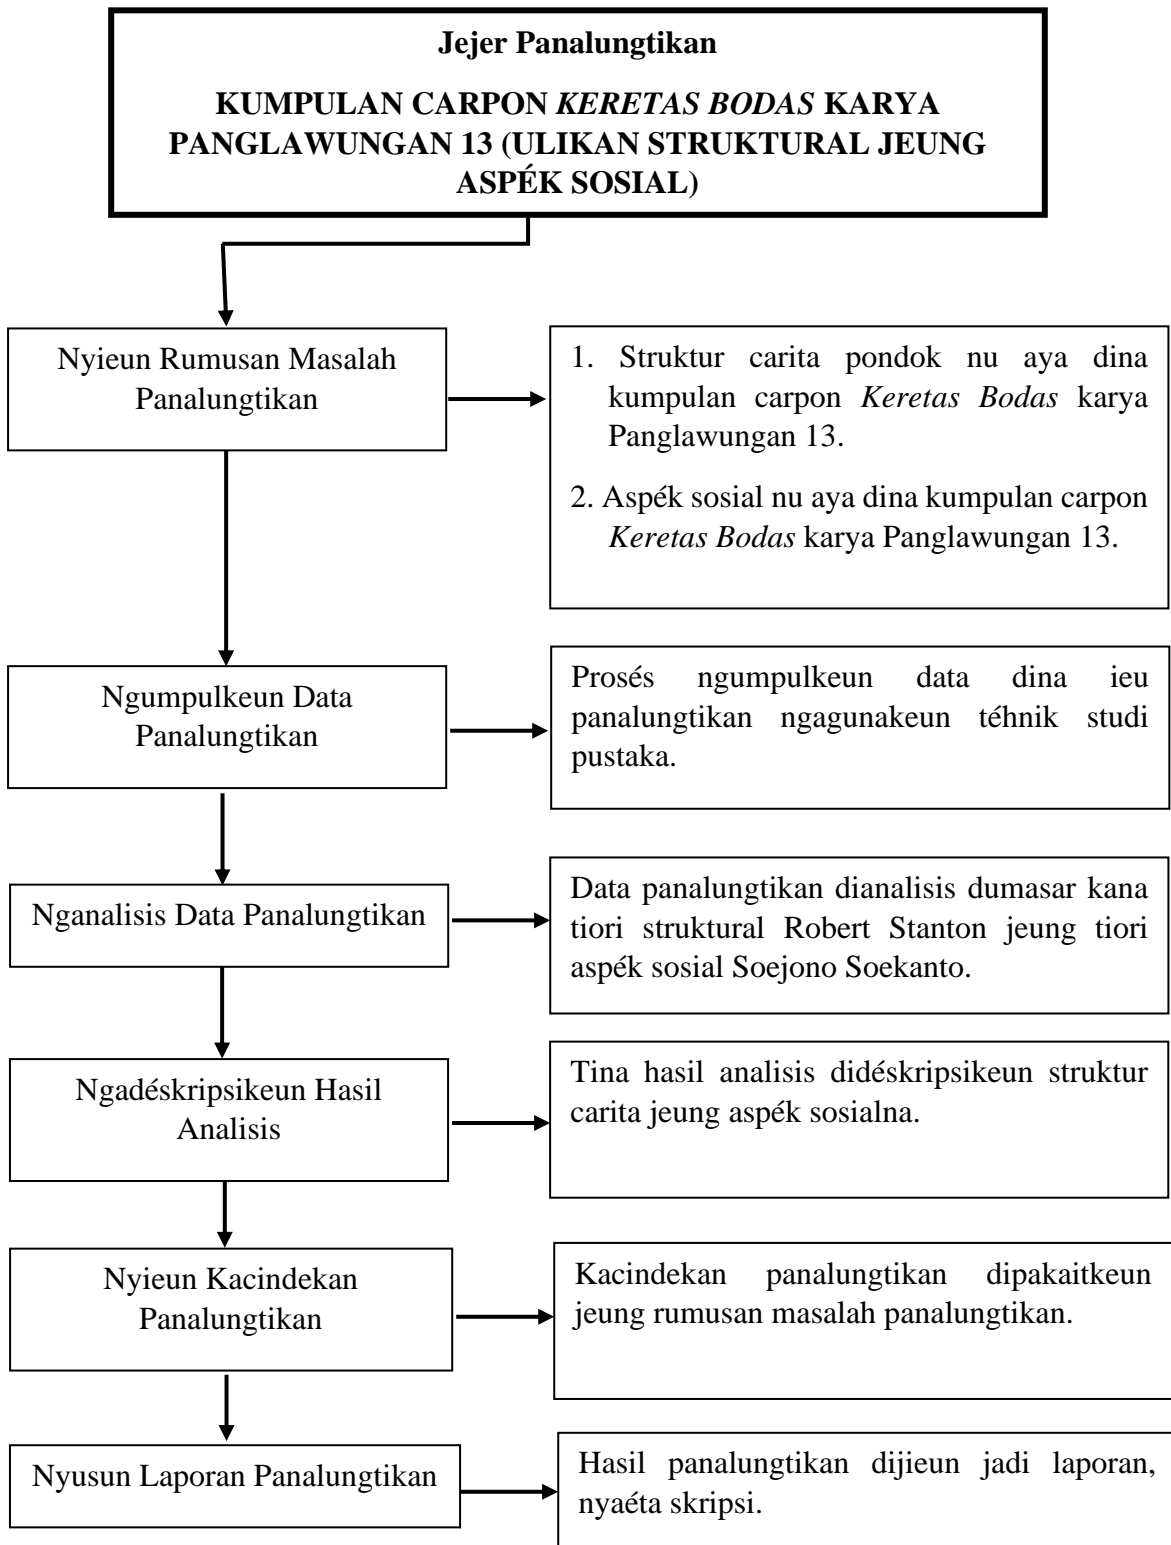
Jejer Panalungtikan

KUMPULAN CARPON *KERETAS BODAS* KARYA PANGLAWUNGAN 13 (ULIKAN STRUKTURAL JEUNG ASPÉK SOSIAL)

Nyieun Rumusan Masalah Panalungtikan

1. Struktur carita pondok nu aya dina kumpulan carpon *Keretas Bodas* karya Panglawungan 13.

2. Aspék sosial nu aya dina kumpulan carpon *Keretas Bodas* karya Panglawungan 13.

Ngumpulkeun Data Panalungtikan

Prosés ngumpulkeun data dina ieu panalungtikan ngagunakeun téhnik studi pustaka.

Nganalisis Data Panalungtikan

Data panalungtikan dianalisis dumasar kana tiori struktural Robert Stanton jeung tiori aspék sosial Soejono Soekanto.

Ngadéskripsikeun Hasil Analisis

Tina hasil analisis didéskripsikeun struktur carita jeung aspék sosialna.

Nyieun Kacindekan Panalungtikan

Kacindekan panalungtikan dipakaitkeun jeung rumusan masalah panalungtikan.

Nyusun Laporan Panalungtikan

Hasil panalungtikan dijieun jadi laporan, nyaéta skripsi.